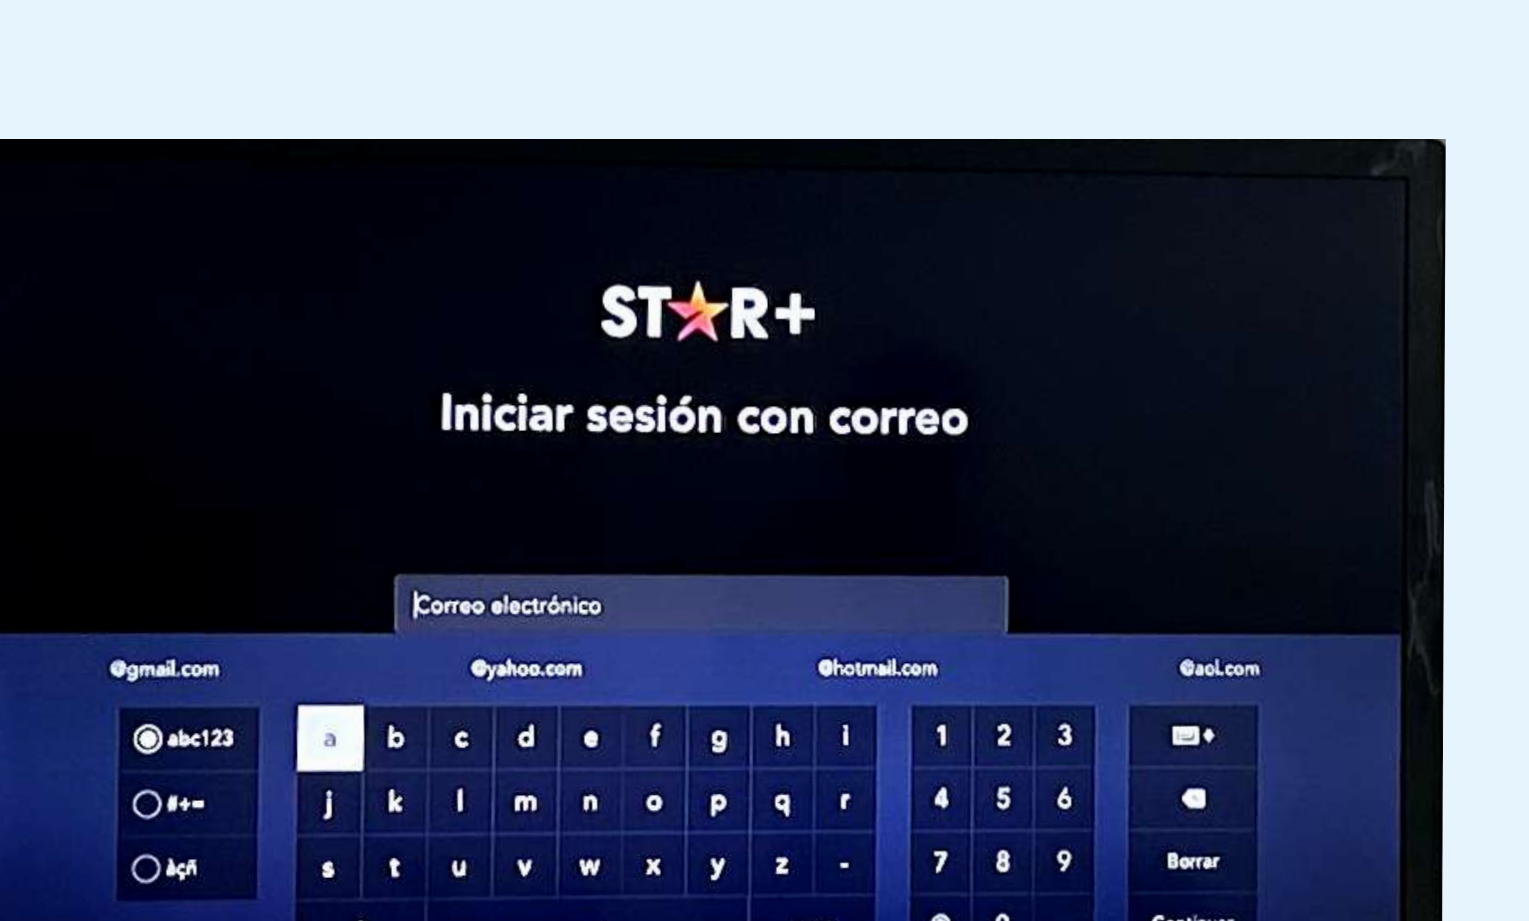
ST★R+

Iniciar sesión con correo

Correo electrónico

@gmail.com @yahoo.com @hotmail.com @aol.com

abc123
#+=
àçñ

| a | b | c | d | e | f | g | h | i |
|---|---|---|---|---|---|---|---|---|
| j | k | l | m | n | o | p | q | r |
| s | t | u | v | w | x | y | z | - |

| 1 | 2 | 3 |
|---|---|---|
| 4 | 5 | 6 |
| 7 | 8 | 9 |

Borrar

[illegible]